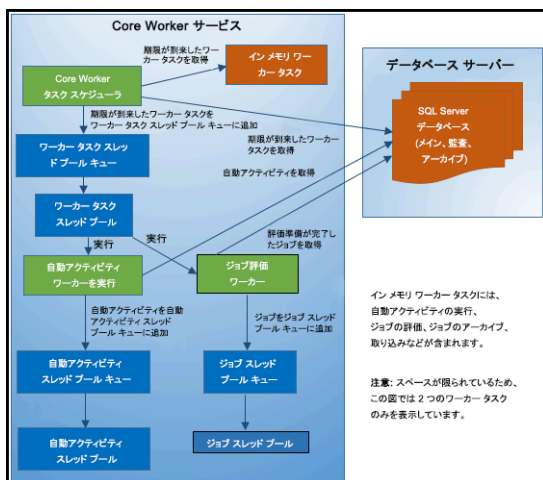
Core Worker サービス

期限が到来したワーカー タスクを取得

イン メモリ ワーカー タスク

Core Worker タスク スケジューラ

期限が到来したワーカー タスクをワーカー タスク スレッド プール キューに追加

ワーカー タスク スレッド プール キュー

期限が到来したワーカー タスクを取得

自動アクティビティを取得

ワーカー タスク スレッド プール

実行

実行

評価準備が完了したジョブを取得

自動アクティビティ ワーカーを実行

ジョブ評価 ワーカー

自動アクティビティを自動アクティビティ スレッド プール キューに追加

ジョブをジョブ スレッド プール キューに追加

自動アクティビティ スレッド プール キュー

ジョブ スレッド プール キュー

自動アクティビティ スレッド プール

ジョブ スレッド プール

データベース サーバー

SQL Server データベース (メイン、監査、アーカイブ)

イン メモリ ワーカー タスクには、自動アクティビティの実行、ジョブの評価、ジョブのアーカイブ、取り込みなどが含まれます。

注意: スペースが限られているため、この図では 2 つのワーカー タスクのみを表示しています。